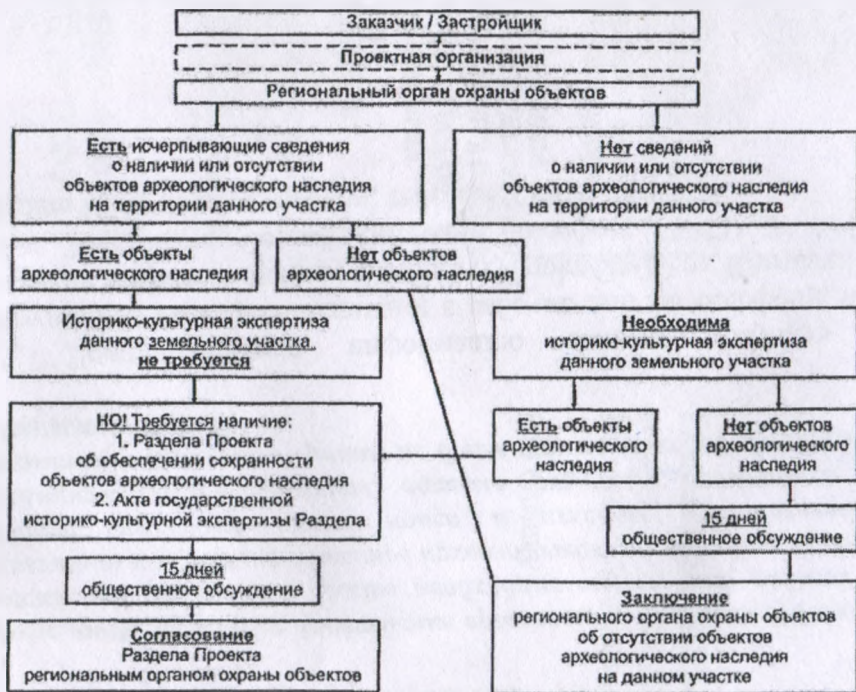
Заказчик / Застройщик

Проектная организация

Региональный орган охраны объектов

Есть исчерпывающие сведения о наличии или отсутствии объектов археологического наследия на территории данного участка

Нет сведений о наличии или отсутствии объектов археологического наследия на территории данного участка

Есть объекты археологического наследия

Нет объектов археологического наследия

Историко-культурная экспертиза данного земельного участка не требуется

Необходима историко-культурная экспертиза данного земельного участка

НО! Требуется наличие:
1. Раздела Проекта об обеспечении сохранности объектов археологического наследия
2. Акта государственной историко-культурной экспертизы Раздела

Есть объекты археологического наследия

Нет объектов археологического наследия

15 дней общественное обсуждение

15 дней общественное обсуждение

Заключение регионального органа охраны объектов об отсутствии объектов археологического наследия на данном участке

Согласование Раздела Проекта региональным органом охраны объектов